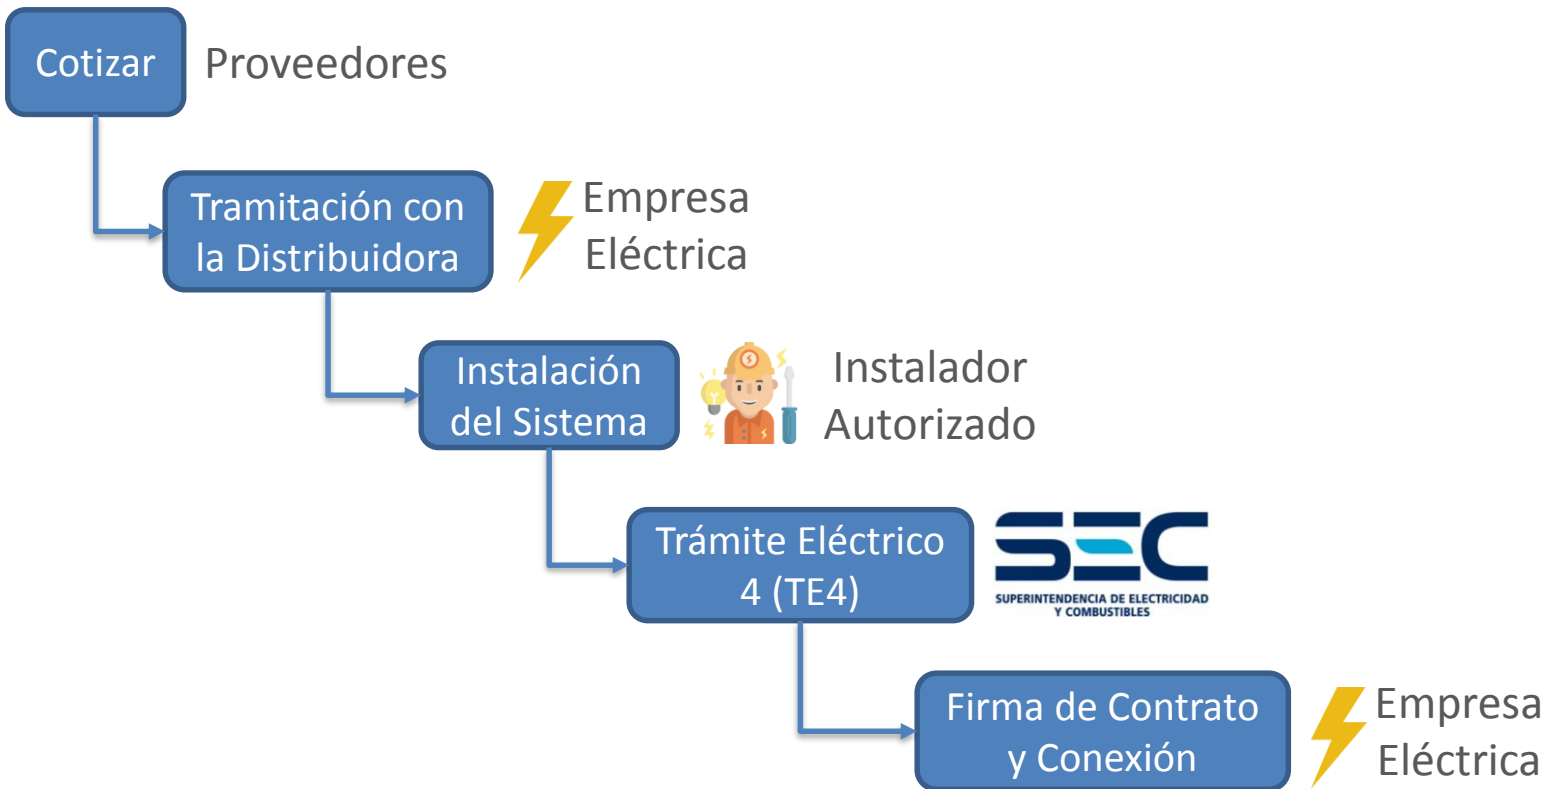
Cotizar

Proveedores

Tramitación con la Distribuidora

Empresa Eléctrica

Instalación del Sistema

Instalador Autorizado

Trámite Eléctrico 4 (TE4)

SEC
SUPERINTENDENCIA DE ELECTRICIDAD Y COMBUSTIBLES

Firma de Contrato y Conexión

Empresa Eléctrica